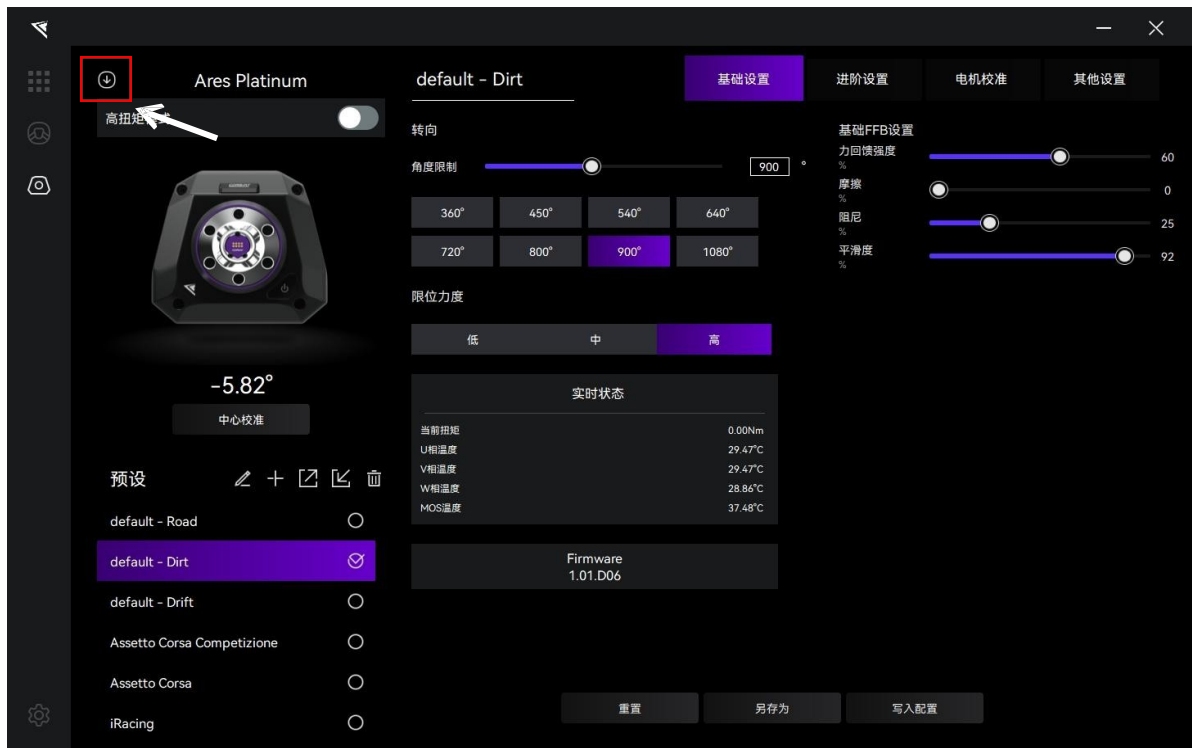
Ares Platinum

高扭矩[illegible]

-5.82°

中心校准

预设

default - Road

default - Dirt

default - Drift

Assetto Corsa Competizione

Assetto Corsa

iRacing

default - Dirt

基础设置 进阶设置 电机校准 其他设置

转向

角度限制 900 °

| 360° | 450° | 540° | 640° |
|---|---|---|---|
| 720° | 800° | 900° | 1080° |

限位力度

| 低 | 中 | 高 |
|---|---|---|

实时状态

| | |
|---|---|
| 当前扭矩 | 0.00Nm |
| U相温度 | 29.47°C |
| V相温度 | 29.47°C |
| W相温度 | 28.86°C |
| MOS温度 | 37.48°C |

Firmware
1.01.D06

基础FFB设置

力回馈强度 % 60

摩擦 % 0

阻尼 % 25

平滑度 % 92

重置 另存为 写入配置